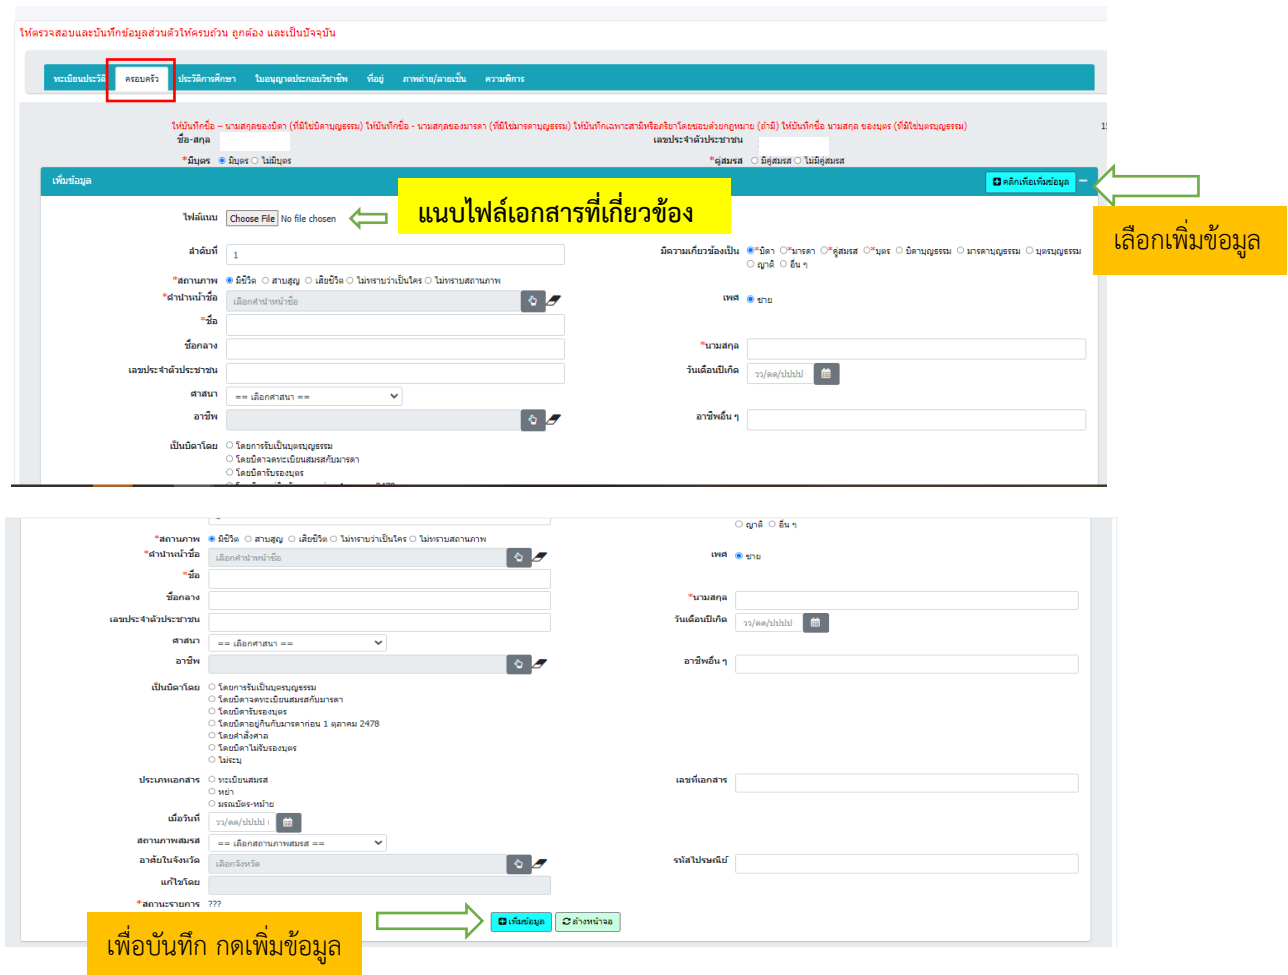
ให้ตรวจสอบและบันทึกข้อมูลส่วนตัวให้ครบถ้วน ถูกต้อง และเป็นปัจจุบัน

ทะเบียนประวัติ | ครอบครัว | ประวัติการศึกษา | ใบอนุญาตประกอบวิชาชีพ | ที่อยู่ | ภาพถ่าย/ลายเซ็น | ความพิการ

ให้บันทึกชื่อ - นามสกุลของบิดา (ที่มิใช่บิดาบุญธรรม) ให้บันทึกชื่อ - นามสกุลของมารดา (ที่มิใช่มารดาบุญธรรม) ให้บันทึกเฉพาะสามีหรือภริยาโดยชอบด้วยกฎหมาย (ถ้ามี) ให้บันทึกชื่อ นามสกุล ของบุตร (ที่มิใช่บุตรบุญธรรม)

ชื่อ-สกุล
เลขประจำตัวประชาชน
*มีบุตร ◉ มีบุตร ○ ไม่มีบุตร
*คู่สมรส ○ มีคู่สมรส ○ ไม่มีคู่สมรส

เพิ่มข้อมูล
คลิกเพื่อเพิ่มข้อมูล

เลือกเพิ่มข้อมูล

ไฟล์แนบ Choose File No file chosen

แนบไฟล์เอกสารที่เกี่ยวข้อง

ลำดับที่ 1
มีความเกี่ยวข้องเป็น ◉*บิดา ○*มารดา ○*คู่สมรส ○*บุตร ○ บิดาบุญธรรม ○ มารดาบุญธรรม ○ บุตรบุญธรรม ○ ญาติ ○ อื่น ๆ
*สถานภาพ ◉ มีชีวิต ○ สาบสูญ ○ เสียชีวิต ○ ไม่ทราบว่าเป็นใคร ○ ไม่ทราบสถานภาพ
*คำนำหน้าชื่อ เลือกคำนำหน้าชื่อ
เพศ ◉ ชาย
*ชื่อ
ชื่อกลาง
*นามสกุล
เลขประจำตัวประชาชน
วันเดือนปีเกิด วว/ดด/ปปปป
ศาสนา == เลือกศาสนา ==
อาชีพ
อาชีพอื่น ๆ
เป็นบิดาโดย ○ โดยการรับเป็นบุตรบุญธรรม ○ โดยบิดาจดทะเบียนสมรสกับมารดา ○ โดยบิดารับรองบุตร

○ ญาติ ○ อื่น ๆ
*สถานภาพ ◉ มีชีวิต ○ สาบสูญ ○ เสียชีวิต ○ ไม่ทราบว่าเป็นใคร ○ ไม่ทราบสถานภาพ
*คำนำหน้าชื่อ เลือกคำนำหน้าชื่อ
เพศ ◉ ชาย
*ชื่อ
ชื่อกลาง
*นามสกุล
เลขประจำตัวประชาชน
วันเดือนปีเกิด วว/ดด/ปปปป
ศาสนา == เลือกศาสนา ==
อาชีพ
อาชีพอื่น ๆ
เป็นบิดาโดย ○ โดยการรับเป็นบุตรบุญธรรม ○ โดยบิดาจดทะเบียนสมรสกับมารดา ○ โดยบิดารับรองบุตร ○ โดยบิดาอยู่กินกับมารดาก่อน 1 ตุลาคม 2478 ○ โดยคำสั่งศาล ○ โดยบิดาไม่รับรองบุตร ○ ไม่ระบุ
ประเภทเอกสาร ○ ทะเบียนสมรส ○ หย่า ○ มรณบัตร-หน่าย
เลขที่เอกสาร
เมื่อวันที่ วว/ดด/ปปปป
สถานภาพสมรส == เลือกสถานภาพสมรส ==
อาศัยในจังหวัด เลือกจังหวัด
รหัสไปรษณีย์
แก้ไขโดย
*สถานะรายการ ???
เพิ่มข้อมูล
ล้างหน้าจอ

เพื่อบันทึก กดเพิ่มข้อมูล